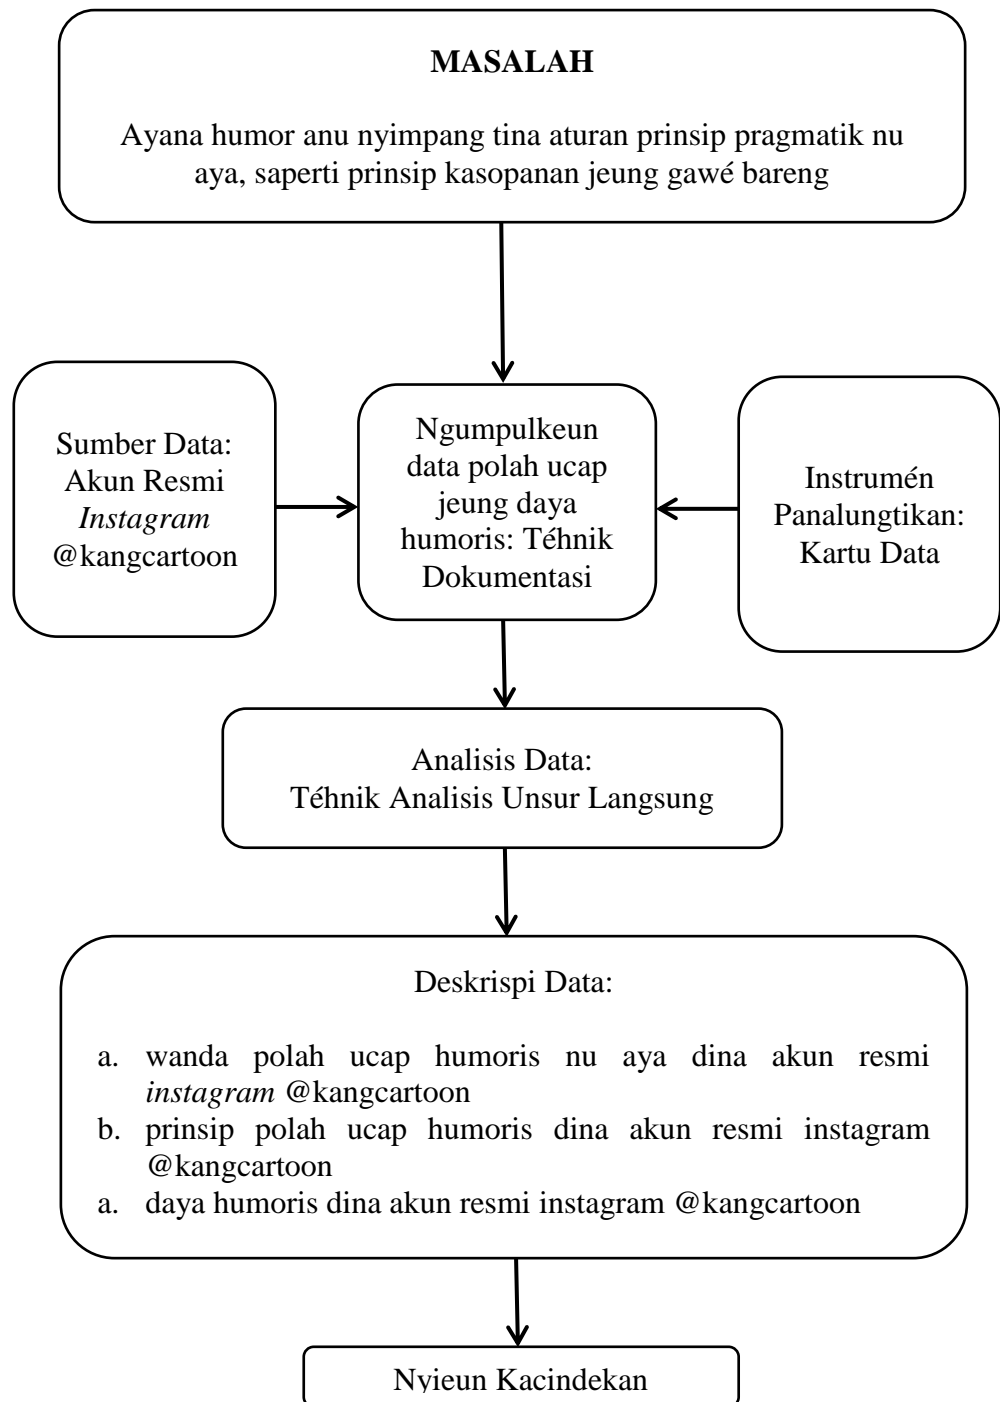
**MASALAH**

Ayana humor anu nyimpang tina aturan prinsip pragmatik nu aya, saperti prinsip kasopanan jeung gawé bareng

Sumber Data: Akun Resmi *Instagram* @kangcartoon

Ngumpulkeun data polah ucap jeung daya humoris: Téhnik Dokumentasi

Instrumén Panalungtikan: Kartu Data

Analisis Data:
Téhnik Analisis Unsur Langsung

Deskrispi Data:

a. wanda polah ucap humoris nu aya dina akun resmi *instagram* @kangcartoon
b. prinsip polah ucap humoris dina akun resmi instagram @kangcartoon
a. daya humoris dina akun resmi instagram @kangcartoon

Nyieun Kacindekan